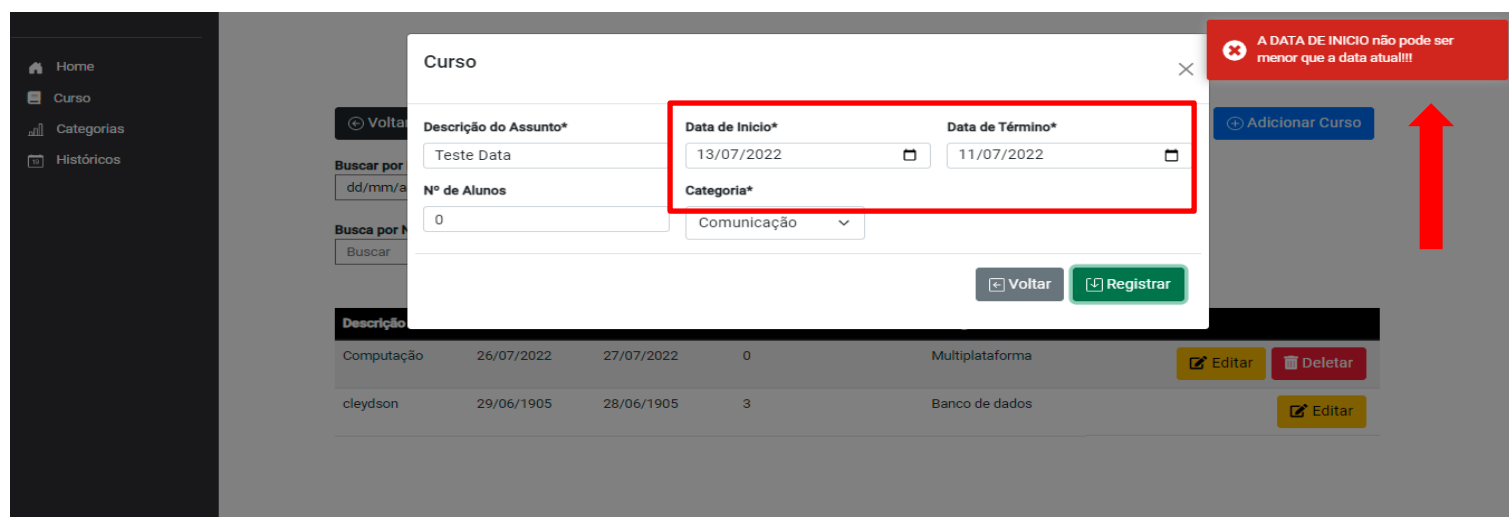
Home
Curso
Categorias
Históricos

Voltar
Buscar por
dd/mm/a
Busca por N
Buscar

Curso

Descrição do Assunto*
Teste Data
Data de Inicio*
13/07/2022
Data de Término*
11/07/2022
Nº de Alunos
0
Categoria*
Comunicação

Voltar
Registrar

A DATA DE INICIO não pode ser menor que a data atual!!!

Adicionar Curso

| Descrição | | | | | |
|---|---|---|---|---|---|
| Computação | 26/07/2022 | 27/07/2022 | 0 | Multiplataforma | Editar Deletar |
| cleydson | 29/06/1905 | 28/06/1905 | 3 | Banco de dados | Editar |